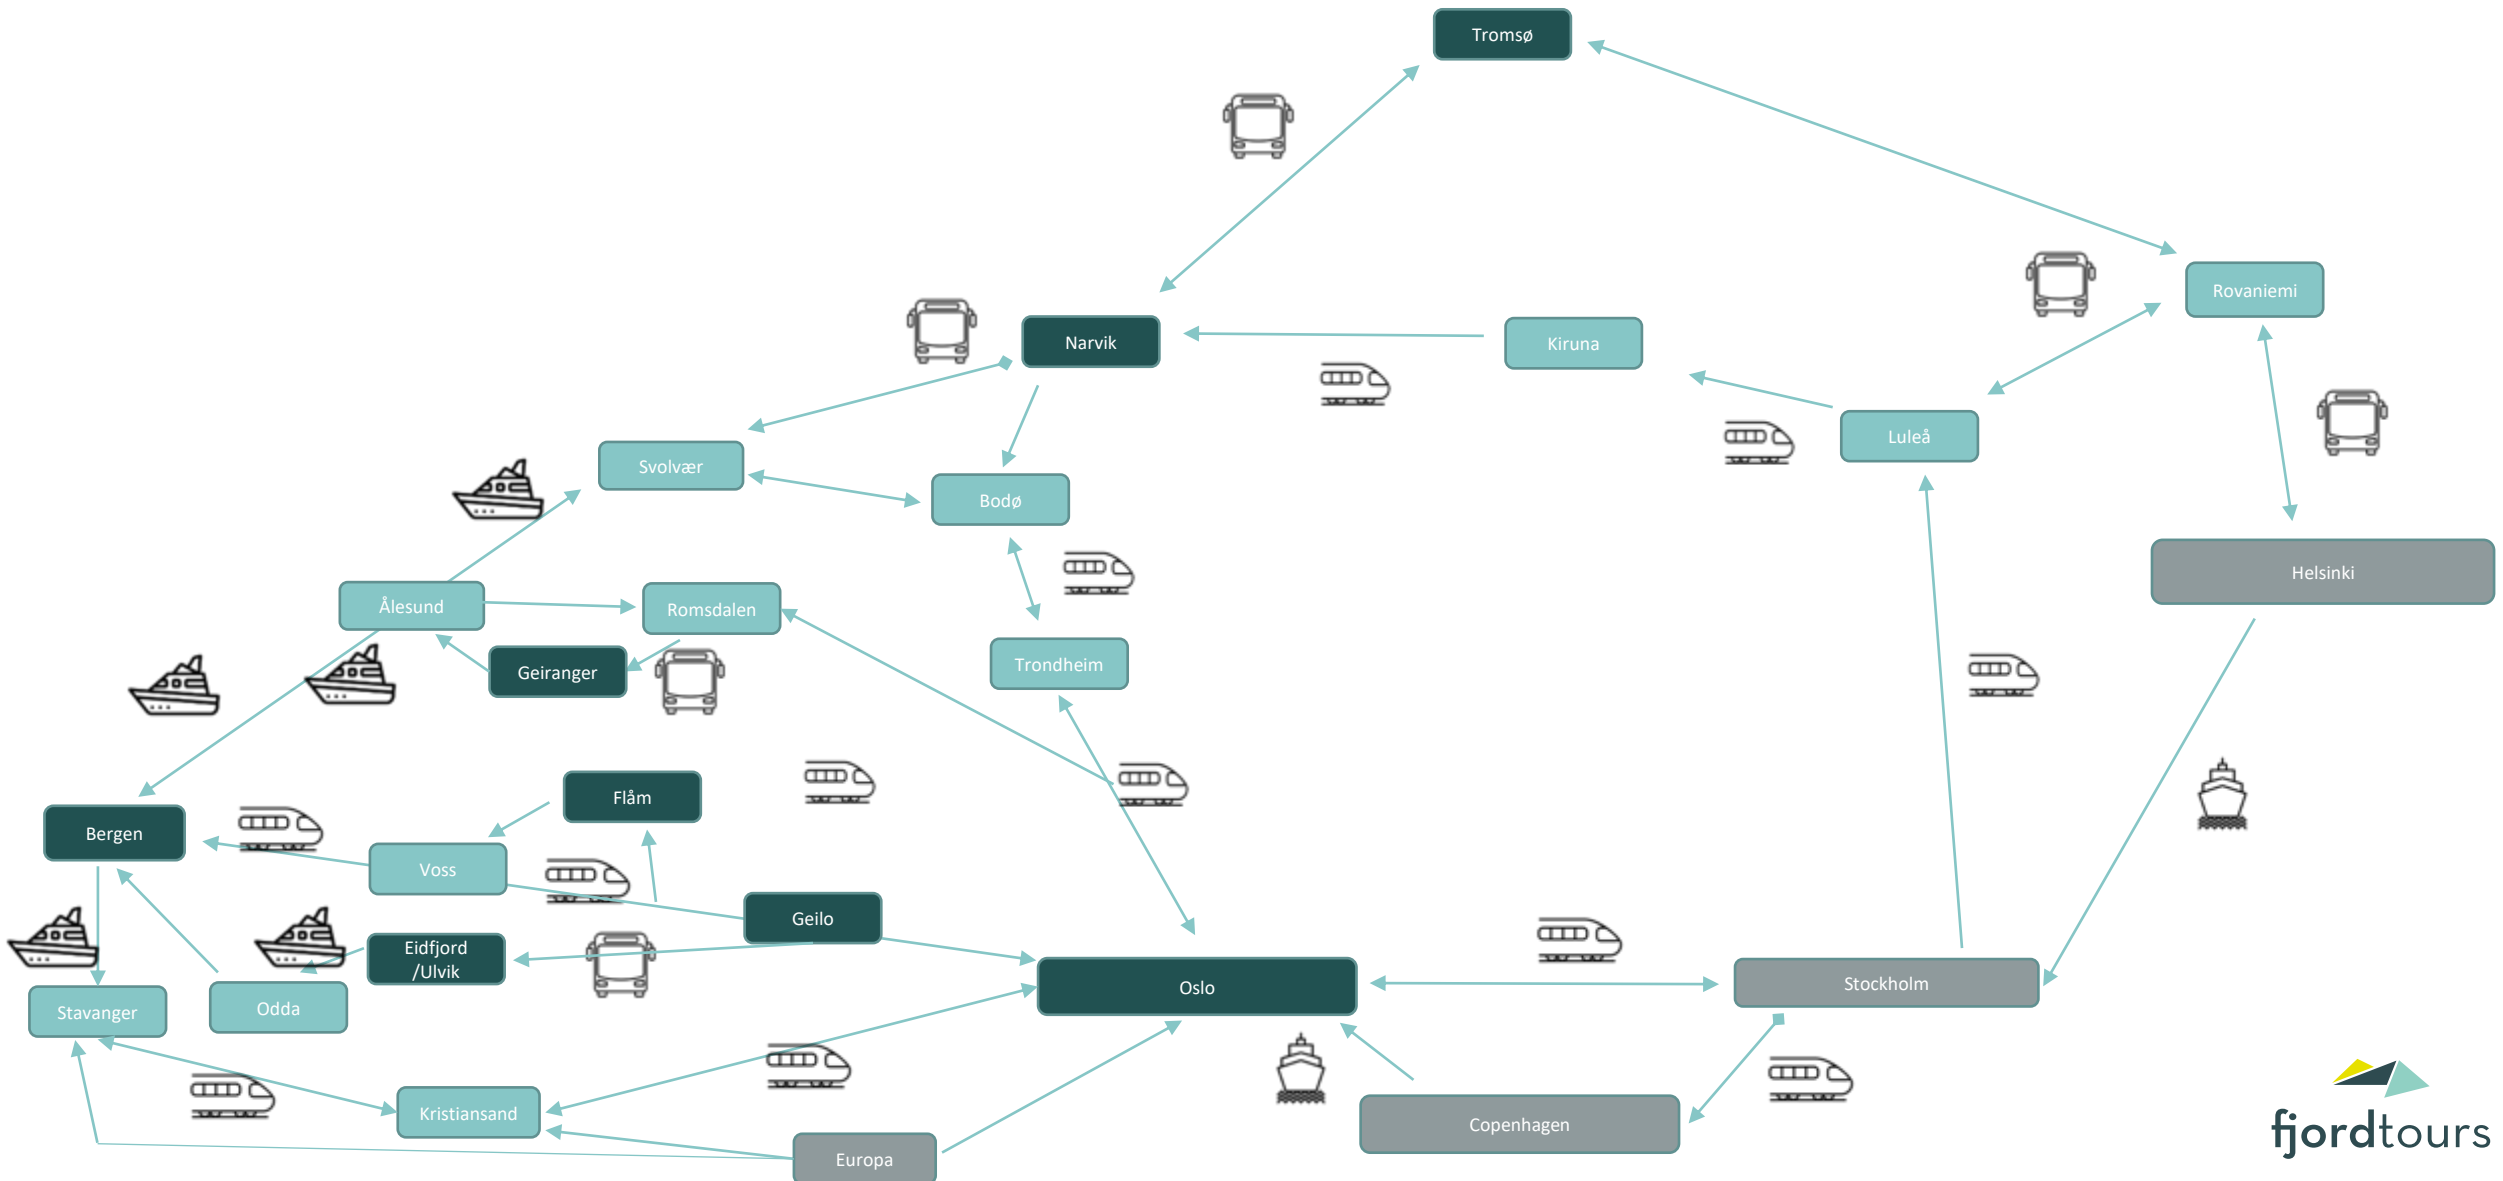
Tromsø

Rovaniemi

Narvik

Kiruna

Luleå

Svolvær

Bodø

Helsinki

Ålesund

Romsdalen

Trondheim

Geiranger

Flåm

Bergen

Voss

Geilo

Eidfjord
/Ulvik

Oslo

Stockholm

Stavanger

Odda

Kristiansand

Europa

Copenhagen

fjordtours